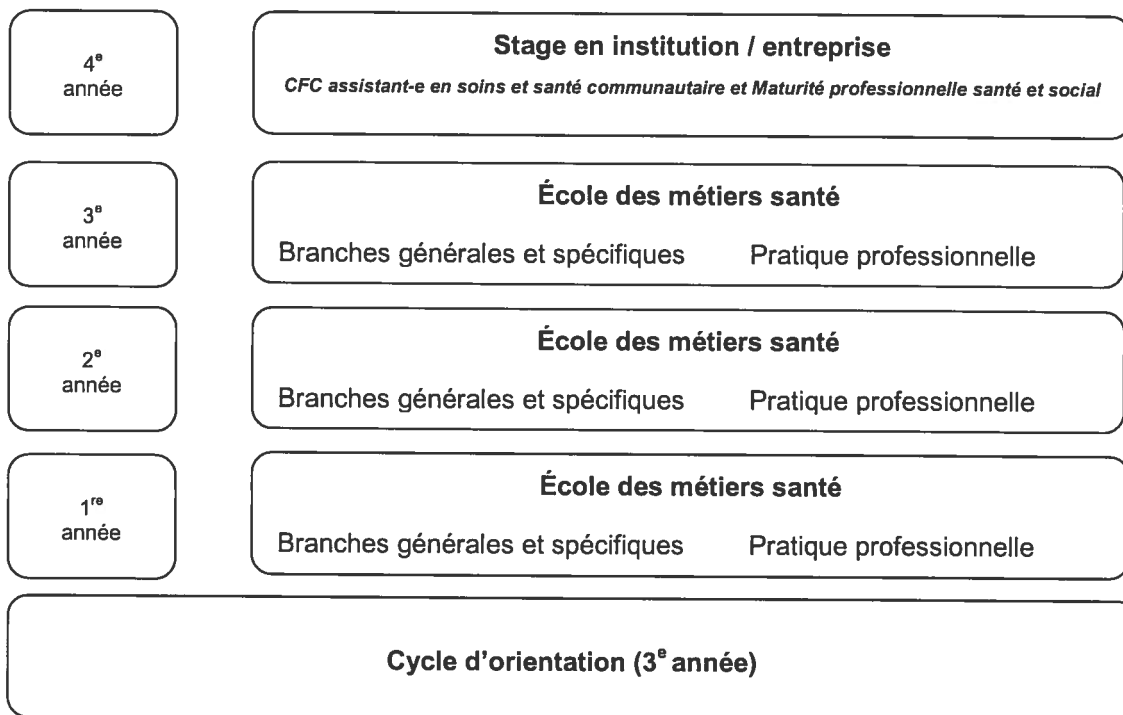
4$^{e}$ année

Stage en institution / entreprise

CFC assistant-e en soins et santé communautaire et Maturité professionnelle santé et social

3$^{e}$ année

École des métiers santé

Branches générales et spécifiques Pratique professionnelle

2$^{e}$ année

École des métiers santé

Branches générales et spécifiques Pratique professionnelle

1$^{re}$ année

École des métiers santé

Branches générales et spécifiques Pratique professionnelle

Cycle d'orientation (3$^{e}$ année)